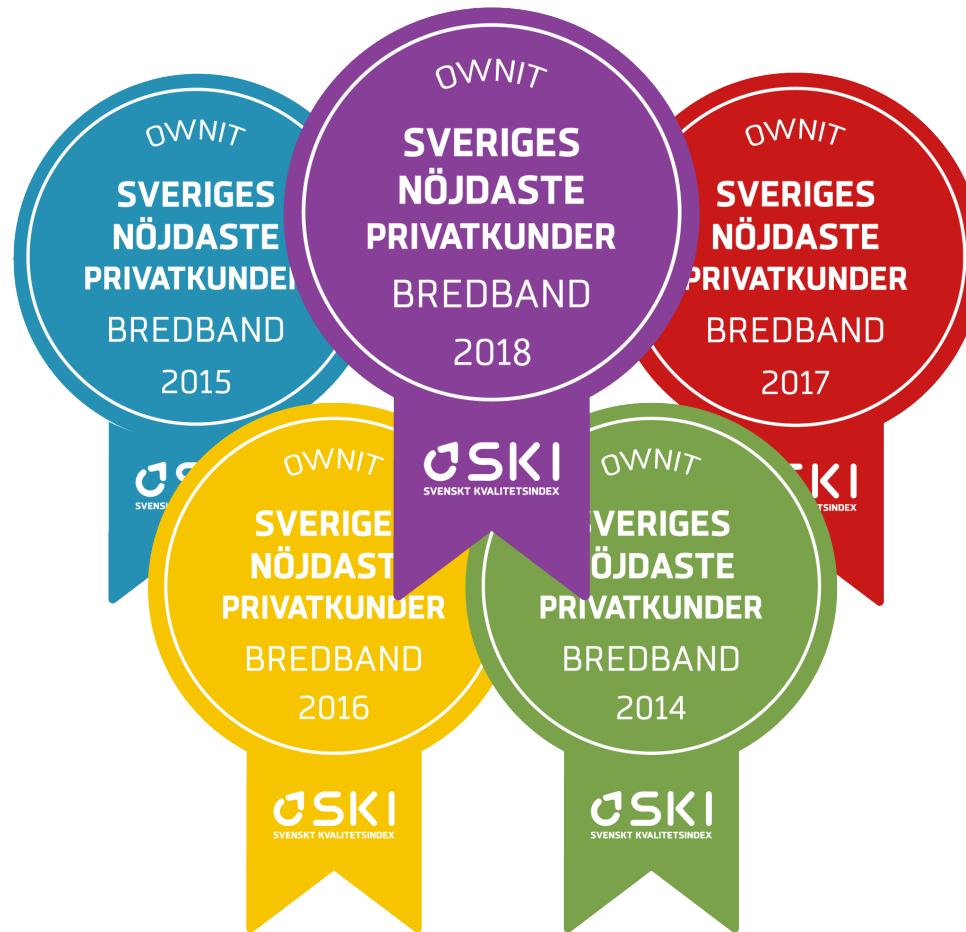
OWNIT
SVERIGES
NÖJDASTE
PRIVATKUNDER
BREDBAND
2015

SKI
SVENSKT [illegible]

OWNIT
SVERIGES
NÖJDASTE
PRIVATKUNDER
BREDBAND
2018

SKI
SVENSKT KVALITETSINDEX

OWNIT
SVERIGES
NÖJDASTE
PRIVATKUNDER
BREDBAND
2017

SKI
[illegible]TSINDEX

OWNIT
SVERIGES
NÖJDASTE
PRIVATKUNDER
BREDBAND
2016

SKI
SVENSKT KVALITETSINDEX

OWNIT
SVERIGES
NÖJDASTE
PRIVATKUNDER
BREDBAND
2014

SKI
SVENSKT KVALITETSINDEX